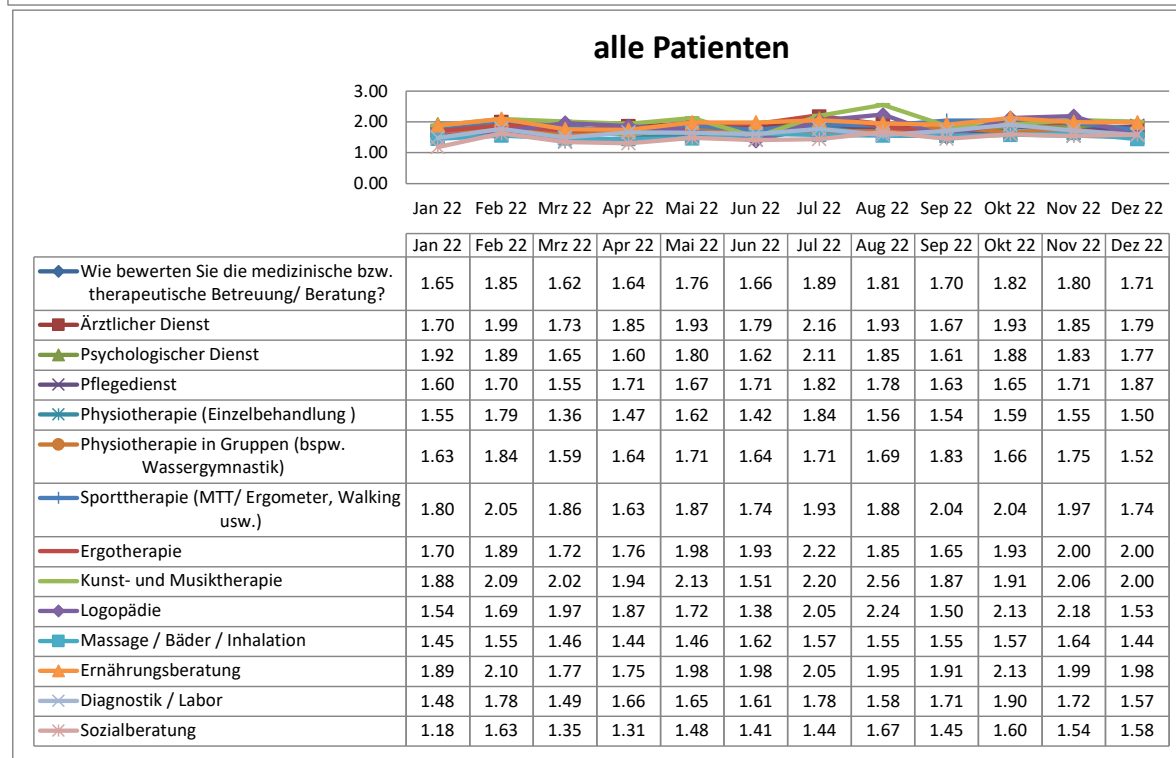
alle Patienten

3.00
2.00
1.00
0.00

Jan 22 Feb 22 Mrz 22 Apr 22 Mai 22 Jun 22 Jul 22 Aug 22 Sep 22 Okt 22 Nov 22 Dez 22

| | Jan 22 | Feb 22 | Mrz 22 | Apr 22 | Mai 22 | Jun 22 | Jul 22 | Aug 22 | Sep 22 | Okt 22 | Nov 22 | Dez 22 |
|---|---|---|---|---|---|---|---|---|---|---|---|---|
| Wie bewerten Sie die medizinische bzw. therapeutische Betreuung/ Beratung? | 1.65 | 1.85 | 1.62 | 1.64 | 1.76 | 1.66 | 1.89 | 1.81 | 1.70 | 1.82 | 1.80 | 1.71 |
| Ärztlicher Dienst | 1.70 | 1.99 | 1.73 | 1.85 | 1.93 | 1.79 | 2.16 | 1.93 | 1.67 | 1.93 | 1.85 | 1.79 |
| Psychologischer Dienst | 1.92 | 1.89 | 1.65 | 1.60 | 1.80 | 1.62 | 2.11 | 1.85 | 1.61 | 1.88 | 1.83 | 1.77 |
| Pflegedienst | 1.60 | 1.70 | 1.55 | 1.71 | 1.67 | 1.71 | 1.82 | 1.78 | 1.63 | 1.65 | 1.71 | 1.87 |
| Physiotherapie (Einzelbehandlung ) | 1.55 | 1.79 | 1.36 | 1.47 | 1.62 | 1.42 | 1.84 | 1.56 | 1.54 | 1.59 | 1.55 | 1.50 |
| Physiotherapie in Gruppen (bspw. Wassergymnastik) | 1.63 | 1.84 | 1.59 | 1.64 | 1.71 | 1.64 | 1.71 | 1.69 | 1.83 | 1.66 | 1.75 | 1.52 |
| Sporttherapie (MTT/ Ergometer, Walking usw.) | 1.80 | 2.05 | 1.86 | 1.63 | 1.87 | 1.74 | 1.93 | 1.88 | 2.04 | 2.04 | 1.97 | 1.74 |
| Ergotherapie | 1.70 | 1.89 | 1.72 | 1.76 | 1.98 | 1.93 | 2.22 | 1.85 | 1.65 | 1.93 | 2.00 | 2.00 |
| Kunst- und Musiktherapie | 1.88 | 2.09 | 2.02 | 1.94 | 2.13 | 1.51 | 2.20 | 2.56 | 1.87 | 1.91 | 2.06 | 2.00 |
| Logopädie | 1.54 | 1.69 | 1.97 | 1.87 | 1.72 | 1.38 | 2.05 | 2.24 | 1.50 | 2.13 | 2.18 | 1.53 |
| Massage / Bäder / Inhalation | 1.45 | 1.55 | 1.46 | 1.44 | 1.46 | 1.62 | 1.57 | 1.55 | 1.55 | 1.57 | 1.64 | 1.44 |
| Ernährungsberatung | 1.89 | 2.10 | 1.77 | 1.75 | 1.98 | 1.98 | 2.05 | 1.95 | 1.91 | 2.13 | 1.99 | 1.98 |
| Diagnostik / Labor | 1.48 | 1.78 | 1.49 | 1.66 | 1.65 | 1.61 | 1.78 | 1.58 | 1.71 | 1.90 | 1.72 | 1.57 |
| Sozialberatung | 1.18 | 1.63 | 1.35 | 1.31 | 1.48 | 1.41 | 1.44 | 1.67 | 1.45 | 1.60 | 1.54 | 1.58 |